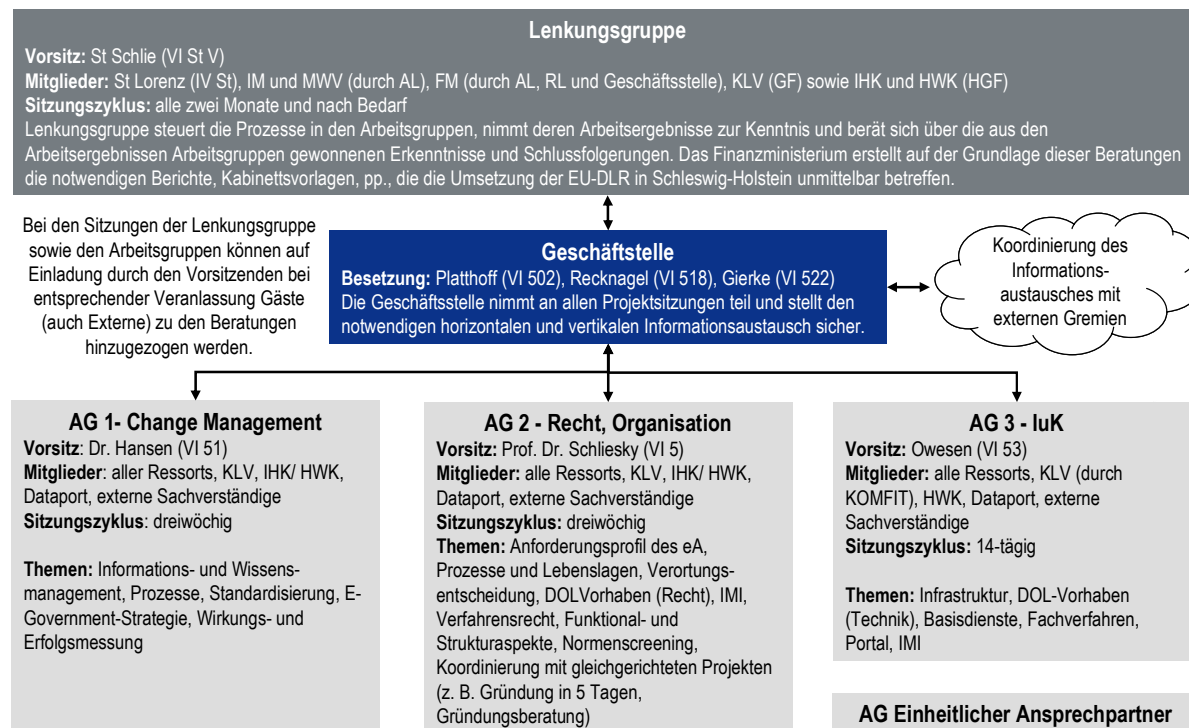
**Lenkungsgruppe**

**Vorsitz:** St Schlie (VI St V)
**Mitglieder:** St Lorenz (IV St), IM und MWV (durch AL), FM (durch AL, RL und Geschäftsstelle), KLV (GF) sowie IHK und HWK (HGF)
**Sitzungszyklus:** alle zwei Monate und nach Bedarf
Lenkungsgruppe steuert die Prozesse in den Arbeitsgruppen, nimmt deren Arbeitsergebnisse zur Kenntnis und berät sich über die aus den Arbeitsergebnissen Arbeitsgruppen gewonnenen Erkenntnisse und Schlussfolgerungen. Das Finanzministerium erstellt auf der Grundlage dieser Beratungen die notwendigen Berichte, Kabinettsvorlagen, pp., die die Umsetzung der EU-DLR in Schleswig-Holstein unmittelbar betreffen.

Bei den Sitzungen der Lenkungsgruppe sowie den Arbeitsgruppen können auf Einladung durch den Vorsitzenden bei entsprechender Veranlassung Gäste (auch Externe) zu den Beratungen hinzugezogen werden.

**Geschäftsstelle**
**Besetzung:** Platthoff (VI 502), Recknagel (VI 518), Gierke (VI 522)
Die Geschäftsstelle nimmt an allen Projektsitzungen teil und stellt den notwendigen horizontalen und vertikalen Informationsaustausch sicher.

Koordinierung des Informationsaustausches mit externen Gremien

**AG 1- Change Management**
**Vorsitz**: Dr. Hansen (VI 51)
**Mitglieder**: aller Ressorts, KLV, IHK/ HWK, Dataport, externe Sachverständige
**Sitzungszyklus**: dreiwöchig

**Themen:** Informations- und Wissensmanagement, Prozesse, Standardisierung, E-Government-Strategie, Wirkungs- und Erfolgsmessung

**AG 2 - Recht, Organisation**
**Vorsitz:** Prof. Dr. Schliesky (VI 5)
**Mitglieder:** alle Ressorts, KLV, IHK/ HWK, Dataport, externe Sachverständige
**Sitzungszyklus:** dreiwöchig
**Themen:** Anforderungsprofil des eA, Prozesse und Lebenslagen, Verortungsentscheidung, DOLVorhaben (Recht), IMI, Verfahrensrecht, Funktional- und Strukturaspekte, Normenscreening, Koordinierung mit gleichgerichteten Projekten (z. B. Gründung in 5 Tagen, Gründungsberatung)

**AG 3 - IuK**
**Vorsitz:** Owesen (VI 53)
**Mitglieder:** alle Ressorts, KLV (durch KOMFIT), HWK, Dataport, externe Sachverständige
**Sitzungszyklus:** 14-tägig

**Themen:** Infrastruktur, DOL-Vorhaben (Technik), Basisdienste, Fachverfahren, Portal, IMI

**AG Einheitlicher Ansprechpartner**